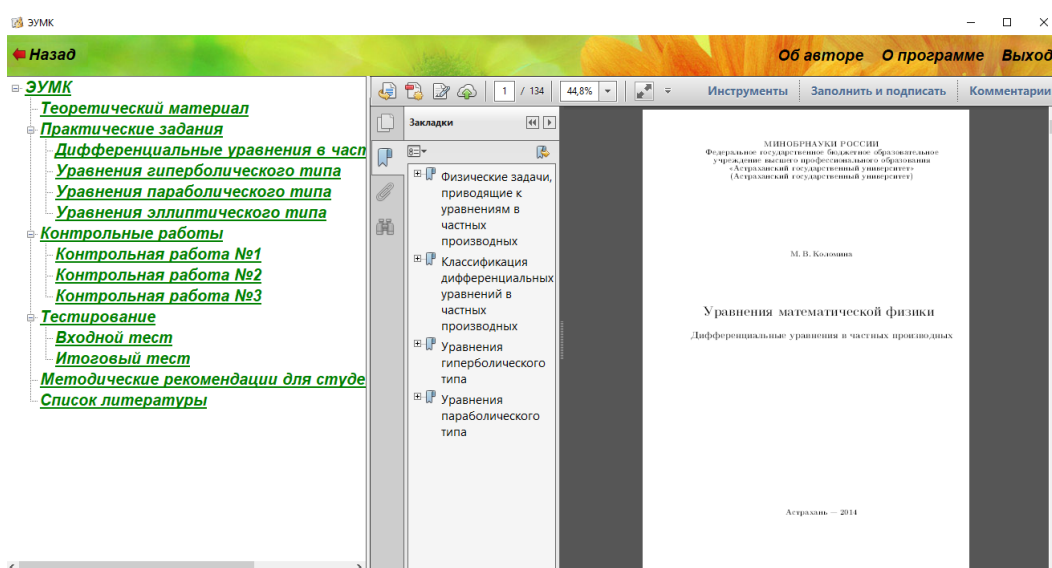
ЭУМК

Назад

Об авторе О программе Выход

ЭУМК
Теоретический материал
Практические задания
Дифференциальные уравнения в част
Уравнения гиперболического типа
Уравнения параболического типа
Уравнения эллиптического типа
Контрольные работы
Контрольная работа №1
Контрольная работа №2
Контрольная работа №3
Тестирование
Входной тест
Итоговый тест
Методические рекомендации для студе
Список литературы

1 / 134 44,8% Инструменты Заполнить и подписать Комментарии

Закладки

Физические задачи, приводящие к уравнениям в частных производных
Классификация дифференциальных уравнений в частных производных
Уравнения гиперболического типа
Уравнения параболического типа

МИНОБРНАУКИ РОССИИ
Федеральное государственное бюджетное образовательное учреждение высшего профессионального образования
«Астраханский государственный университет»
(Астраханский государственный университет)

М. В. Коломина

Уравнения математической физики

Дифференциальные уравнения в частных производных

Астрахань — 2014